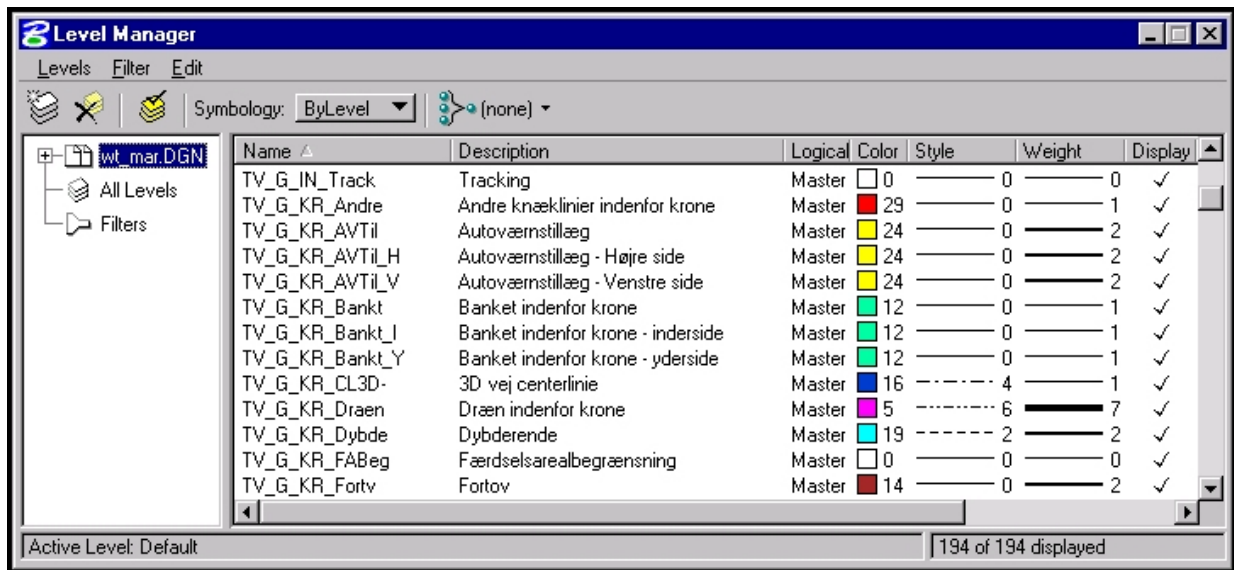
Level Manager

Levels Filter Edit

Symbology: ByLevel (none)

wt_mar.DGN
All Levels
Filters

| Name | Description | Logical | Color | Style | Weight | Display |
|---|---|---|---|---|---|---|
| TV_G_IN_Track | Tracking | Master | 0 | 0 | 0 | ✓ |
| TV_G_KR_Andre | Andre knæklinier indenfor krone | Master | 29 | 0 | 1 | ✓ |
| TV_G_KR_AVTil | Autoværnstillæg | Master | 24 | 0 | 2 | ✓ |
| TV_G_KR_AVTil_H | Autoværnstillæg - Højre side | Master | 24 | 0 | 2 | ✓ |
| TV_G_KR_AVTil_V | Autoværnstillæg - Venstre side | Master | 24 | 0 | 2 | ✓ |
| TV_G_KR_Bankt | Banket indenfor krone | Master | 12 | 0 | 1 | ✓ |
| TV_G_KR_Bankt_I | Banket indenfor krone - inderside | Master | 12 | 0 | 1 | ✓ |
| TV_G_KR_Bankt_Y | Banket indenfor krone - yderside | Master | 12 | 0 | 1 | ✓ |
| TV_G_KR_CL3D- | 3D vej centerlinie | Master | 16 | 4 | 1 | ✓ |
| TV_G_KR_Draen | Dræn indenfor krone | Master | 5 | 6 | 7 | ✓ |
| TV_G_KR_Dybde | Dybderende | Master | 19 | 2 | 2 | ✓ |
| TV_G_KR_FABeg | Færdselsarealbegrænsning | Master | 0 | 0 | 0 | ✓ |
| TV_G_KR_Fortv | Fortov | Master | 14 | 0 | 2 | ✓ |

Active Level: Default
194 of 194 displayed